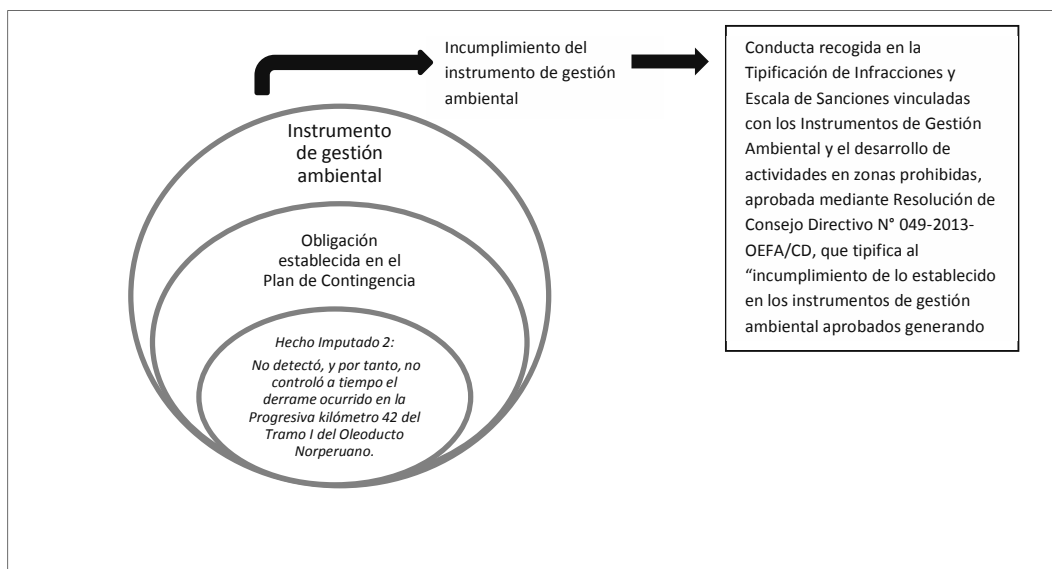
Incumplimiento del instrumento de gestión ambiental

Conducta recogida en la Tipificación de Infracciones y Escala de Sanciones vinculadas con los Instrumentos de Gestión Ambiental y el desarrollo de actividades en zonas prohibidas, aprobada mediante Resolución de Consejo Directivo N° 049-2013-OEFA/CD, que tipifica al "incumplimiento de lo establecido en los instrumentos de gestión ambiental aprobados generando

Instrumento de gestión ambiental

Obligación establecida en el Plan de Contingencia

Hecho Imputado 2:

No detectó, y por tanto, no controló a tiempo el derrame ocurrido en la Progresiva kilómetro 42 del Tramo I del Oleoducto Norperuano.